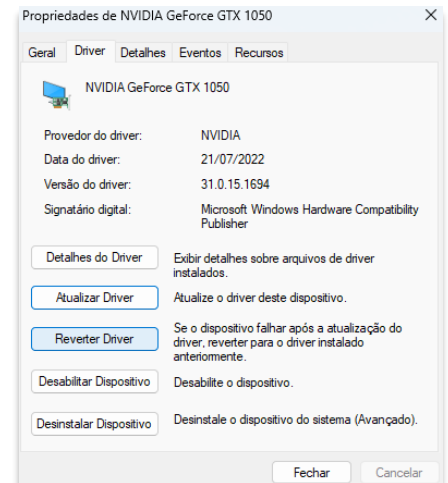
Propriedades de NVIDIA GeForce GTX 1050

×

Geral | Driver | Detalhes | Eventos | Recursos

NVIDIA GeForce GTX 1050

| | |
|---|---|
| Provedor do driver: | NVIDIA |
| Data do driver: | 21/07/2022 |
| Versão do driver: | 31.0.15.1694 |
| Signatário digital: | Microsoft Windows Hardware Compatibility Publisher |

Detalhes do Driver — Exibir detalhes sobre arquivos de driver instalados.

Atualizar Driver — Atualize o driver deste dispositivo.

Reverter Driver — Se o dispositivo falhar após a atualização do driver, reverter para o driver instalado anteriormente.

Desabilitar Dispositivo — Desabilite o dispositivo.

Desinstalar Dispositivo — Desinstale o dispositivo do sistema (Avançado).

Fechar | Cancelar